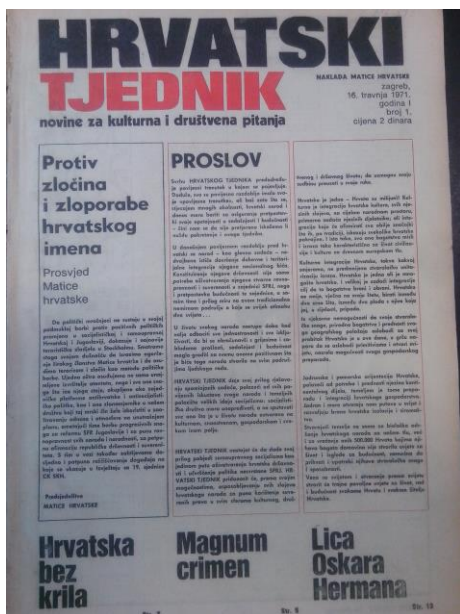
HRVATSKI TJEDNIK

novine za kulturna i društvena pitanja

NAKLADA MATICE HRVATSKE
zagreb, 16. travnja 1971.
godina I.
broj 1.
cijena 2 dinara

Protiv zločina i zloporabe hrvatskog imena

Prosvjed Matice hrvatske

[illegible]

Predsjedništvo
MATICE HRVATSKE

PROSLOV

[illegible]

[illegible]

Hrvatska bez krila

Str. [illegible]

Magnum crimen

Str. 5

Lica Oskara Hermana

Str. 13